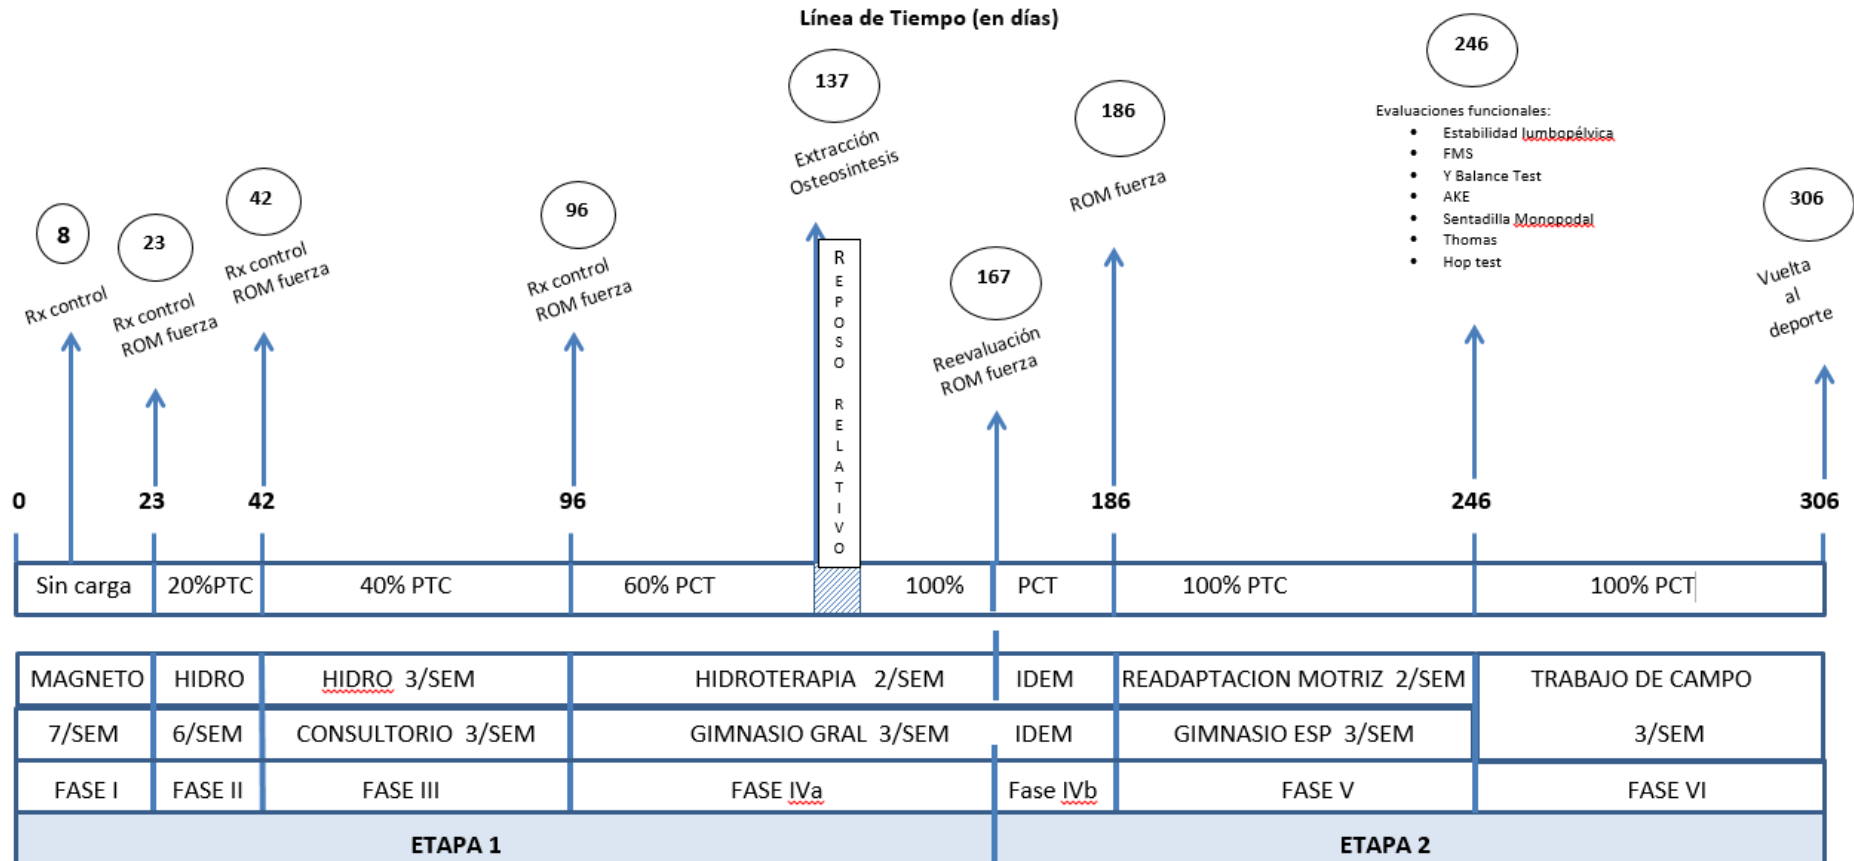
Línea de Tiempo (en días)

8
Rx control

23
Rx control
ROM fuerza

42
Rx control
ROM fuerza

96
Rx control
ROM fuerza

137
Extracción
Osteosintesis

REPOSO RELATIVO

167
Reevaluación
ROM fuerza

186
ROM fuerza

246
Evaluaciones funcionales:
- Estabilidad lumbopélvica
- FMS
- Y Balance Test
- AKE
- Sentadilla Monopodal
- Thomas
- Hop test

306
Vuelta al deporte

0 23 42 96 186 246 306

| Sin carga | 20%PTC | 40% PTC | 60% PCT | 100% | PCT | 100% PTC | 100% PCT |
|---|---|---|---|---|---|---|---|

| MAGNETO | HIDRO | HIDRO 3/SEM | HIDROTERAPIA 2/SEM | IDEM | READAPTACION MOTRIZ 2/SEM | TRABAJO DE CAMPO |
|---|---|---|---|---|---|---|
| 7/SEM | 6/SEM | CONSULTORIO 3/SEM | GIMNASIO GRAL 3/SEM | IDEM | GIMNASIO ESP 3/SEM | 3/SEM |
| FASE I | FASE II | FASE III | FASE IVa | Fase IVb | FASE V | FASE VI |

ETAPA 1 ETAPA 2